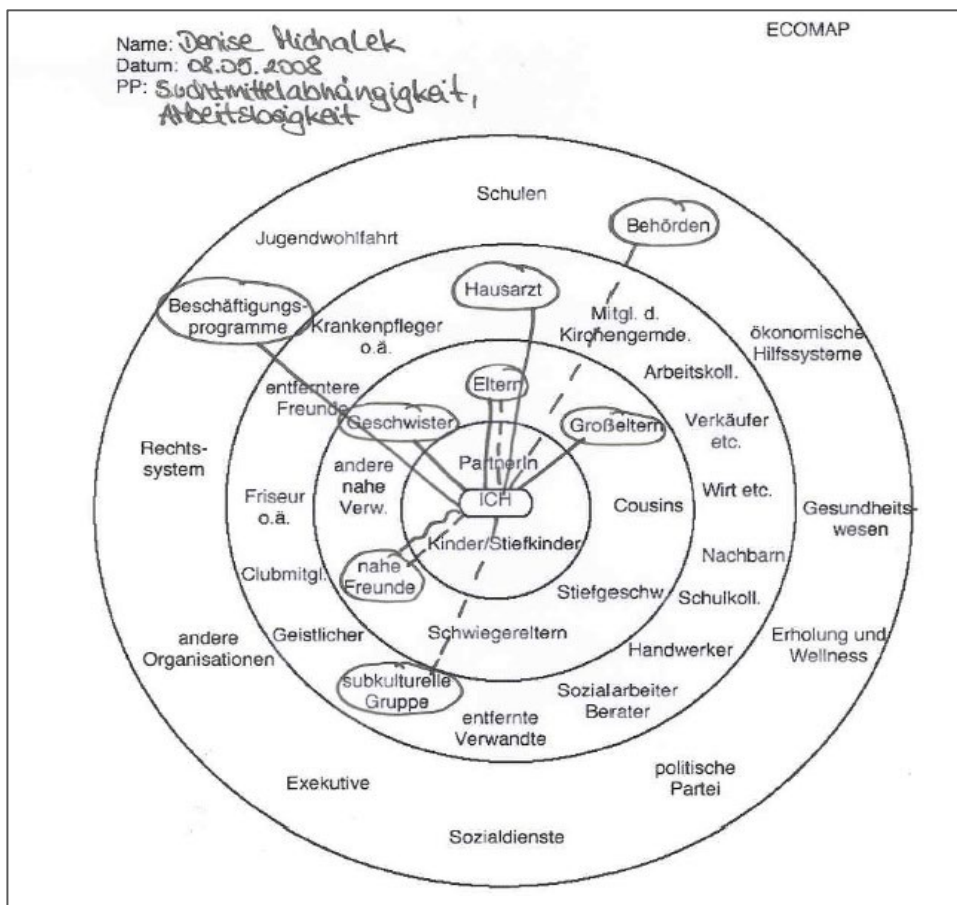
Name: Denise Michalek
Datum: 08.05.2008
PP: Suchtmittelabhängigkeit, Arbeitslosigkeit

ECOMAP

Schulen

Behörden

Jugendwohlfahrt

Hausarzt

Beschäftigungsprogramme

Krankenpfleger o.ä.

Mitgl. d. Kirchengemde.

ökonomische Hilfssysteme

Eltern

Arbeitskoll.

entferntere Freunde

Geschwister

Großeltern

Verkäufer etc.

Rechtssystem

PartnerIn

andere nahe Verw.

Friseur o.ä.

ICH

Cousins

Wirt etc.

Gesundheitswesen

Kinder/Stiefkinder

Nachbarn

nahe Freunde

Clubmitgl.

Stiefgeschw.

Schulkoll.

andere Organisationen

Geistlicher

Schwiegereltern

Handwerker

Erholung und Wellness

subkulturelle Gruppe

Sozialarbeiter Berater

entfernte Verwandte

Exekutive

politische Partei

Sozialdienste